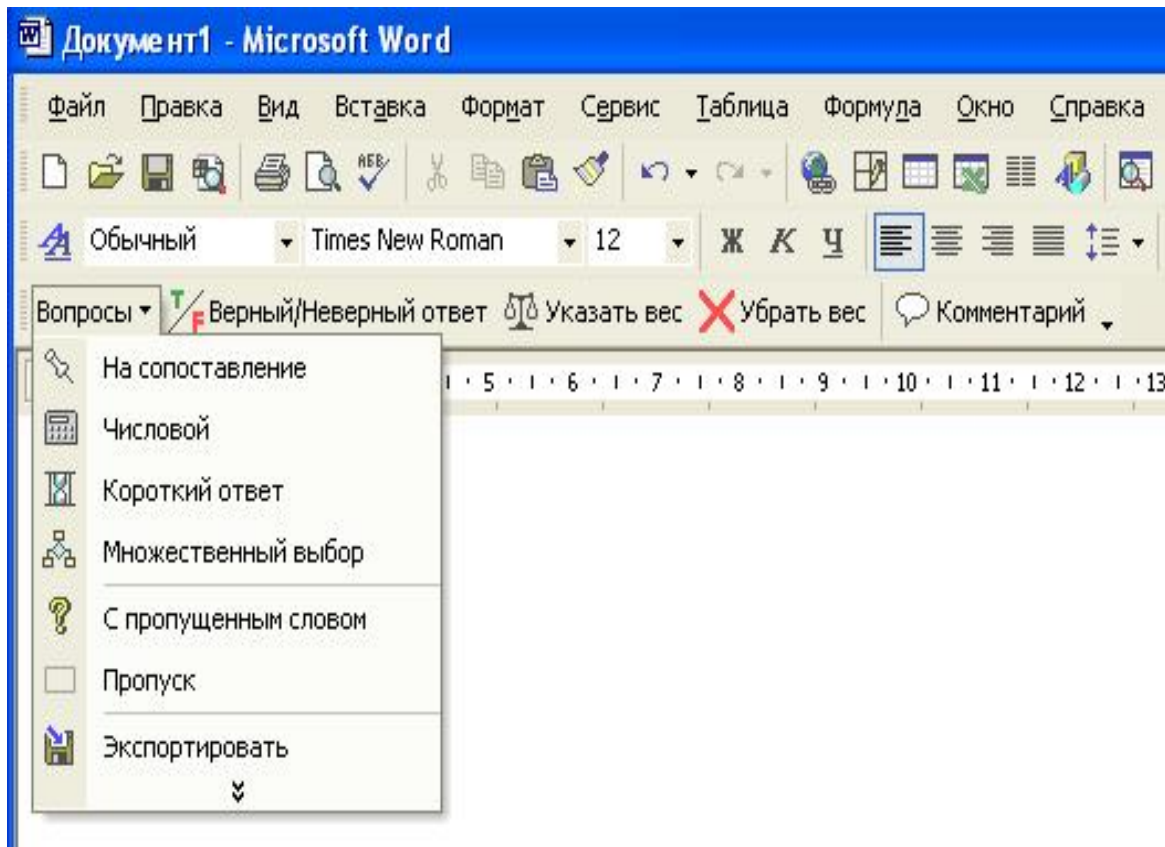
Документ1 - Microsoft Word

Файл Правка Вид Вставка Формат Сервис Таблица Формула Окно Справка

Обычный Times New Roman 12 Ж К Ч

Вопросы Верный/Неверный ответ Указать вес Убрать вес Комментарий

На сопоставление
Числовой
Короткий ответ
Множественный выбор
С пропущенным словом
Пропуск
Экспортировать

5 · 6 · 7 · 8 · 9 · 10 · 11 · 12 · 13